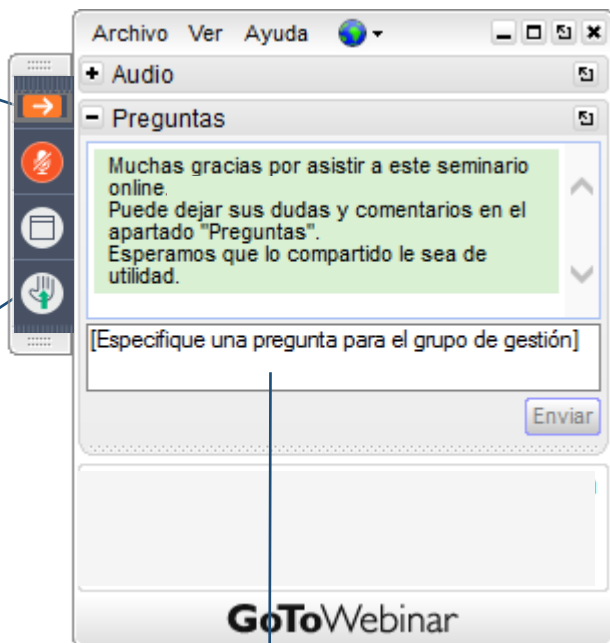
Archivo Ver Ayuda

+ Audio

− Preguntas

Muchas gracias por asistir a este seminario online.
Puede dejar sus dudas y comentarios en el apartado "Preguntas".
Esperamos que lo compartido le sea de utilidad.

[Especifique una pregunta para el grupo de gestión]

Enviar

GoToWebinar